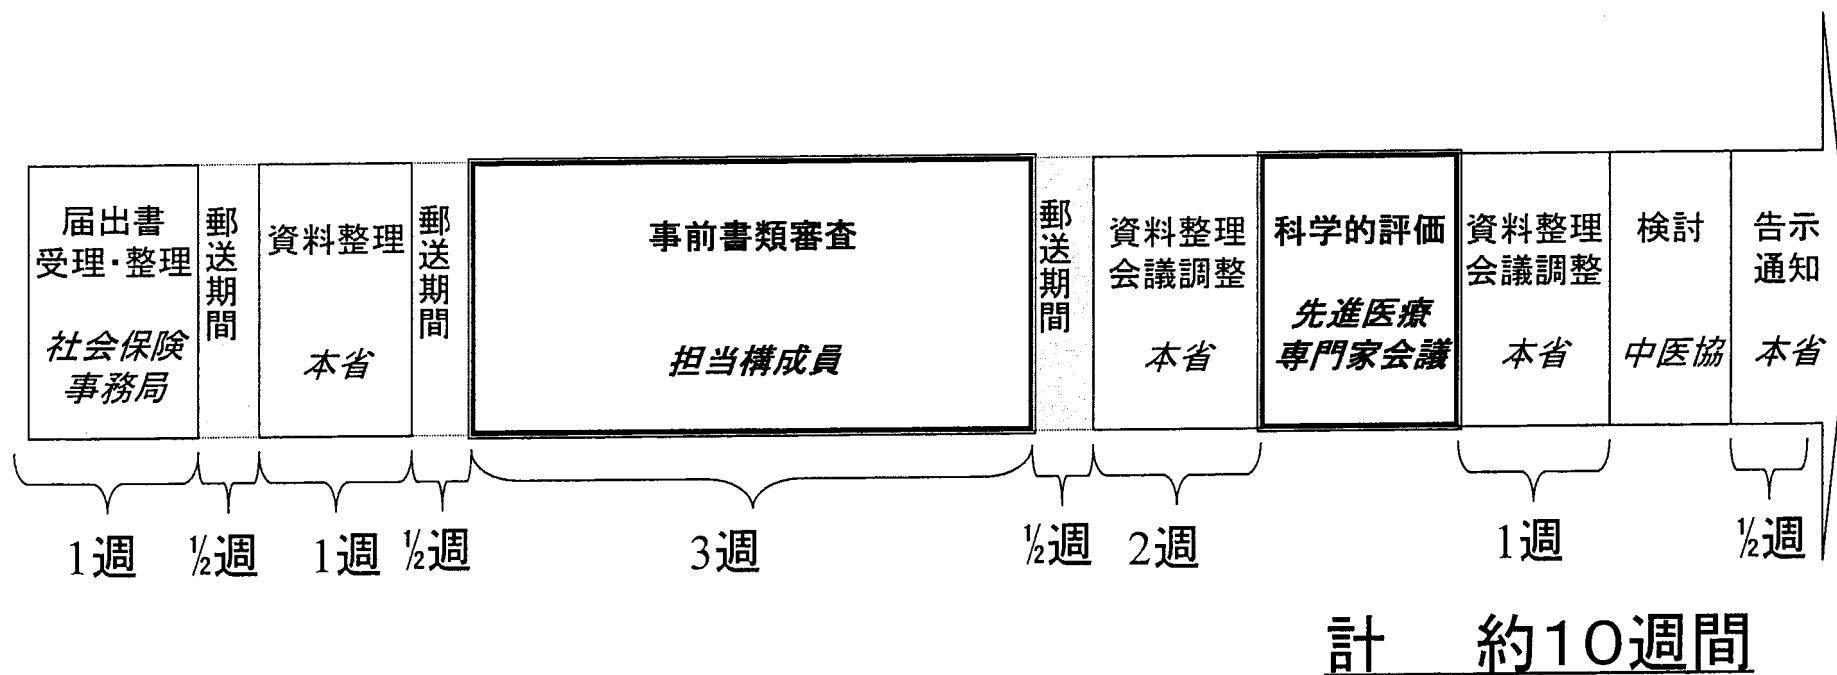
届出書
受理・整理
社会保険
事務局

郵送期間

資料整理
本省

郵送期間

事前書類審査
担当構成員

郵送期間

資料整理
会議調整
本省

科学的評価
先進医療
専門家会議

資料整理
会議調整
本省

検討
中医協

告示
通知
本省

1週 ½週 1週 ½週 3週 ½週 2週 1週 ½週

計　約10週間